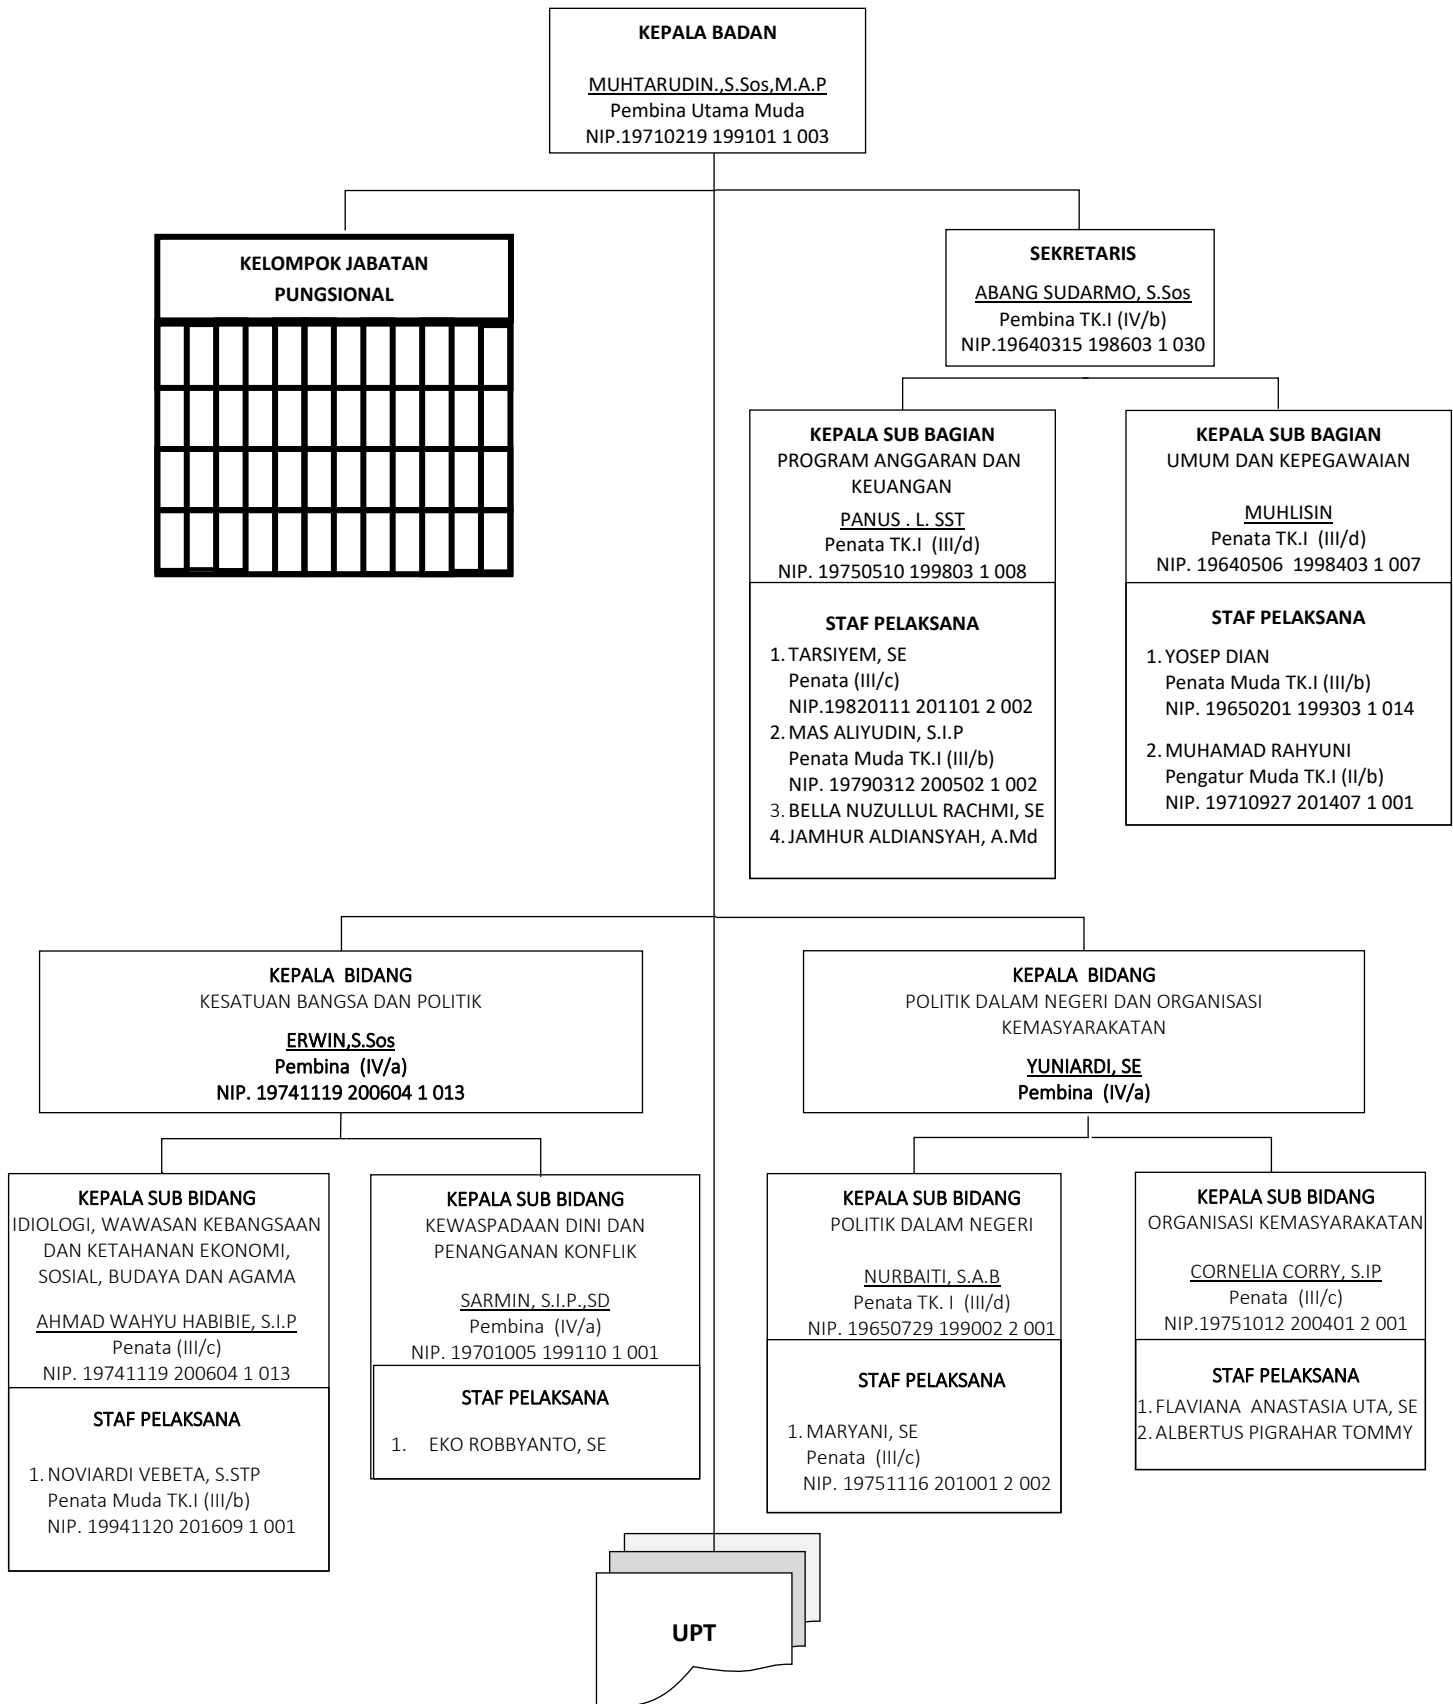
KEPALA BADAN

MUHTARUDIN.,S.Sos,M.A.P
Pembina Utama Muda
NIP.19710219 199101 1 003

KELOMPOK JABATAN PUNGSIONAL

SEKRETARIS

ABANG SUDARMO, S.Sos
Pembina TK.I (IV/b)
NIP.19640315 198603 1 030

KEPALA SUB BAGIAN
PROGRAM ANGGARAN DAN KEUANGAN

PANUS . L. SST
Penata TK.I (III/d)
NIP. 19750510 199803 1 008

STAF PELAKSANA

1. TARSIYEM, SE
Penata (III/c)
NIP.19820111 201101 2 002
2. MAS ALIYUDIN, S.I.P
Penata Muda TK.I (III/b)
NIP. 19790312 200502 1 002
3. BELLA NUZULLUL RACHMI, SE
4. JAMHUR ALDIANSYAH, A.Md

KEPALA SUB BAGIAN
UMUM DAN KEPEGAWAIAN

MUHLISIN
Penata TK.I (III/d)
NIP. 19640506 1998403 1 007

STAF PELAKSANA

1. YOSEP DIAN
Penata Muda TK.I (III/b)
NIP. 19650201 199303 1 014
2. MUHAMAD RAHYUNI
Pengatur Muda TK.I (II/b)
NIP. 19710927 201407 1 001

KEPALA BIDANG
KESATUAN BANGSA DAN POLITIK

ERWIN,S.Sos
Pembina (IV/a)
NIP. 19741119 200604 1 013

KEPALA BIDANG
POLITIK DALAM NEGERI DAN ORGANISASI KEMASYARAKATAN

YUNIARDI, SE
Pembina (IV/a)

KEPALA SUB BIDANG
IDIOLOGI, WAWASAN KEBANGSAAN DAN KETAHANAN EKONOMI, SOSIAL, BUDAYA DAN AGAMA

AHMAD WAHYU HABIBIE, S.I.P
Penata (III/c)
NIP. 19741119 200604 1 013

STAF PELAKSANA

1. NOVIARDI VEBETA, S.STP
Penata Muda TK.I (III/b)
NIP. 19941120 201609 1 001

KEPALA SUB BIDANG
KEWASPADAAN DINI DAN PENANGANAN KONFLIK

SARMIN, S.I.P.,SD
Pembina (IV/a)
NIP. 19701005 199110 1 001

STAF PELAKSANA

1. EKO ROBBYANTO, SE

KEPALA SUB BIDANG
POLITIK DALAM NEGERI

NURBAITI, S.A.B
Penata TK. I (III/d)
NIP. 19650729 199002 2 001

STAF PELAKSANA

1. MARYANI, SE
Penata (III/c)
NIP. 19751116 201001 2 002

KEPALA SUB BIDANG
ORGANISASI KEMASYARAKATAN

CORNELIA CORRY, S.IP
Penata (III/c)
NIP.19751012 200401 2 001

STAF PELAKSANA

1. FLAVIANA ANASTASIA UTA, SE
2. ALBERTUS PIGRAHAR TOMMY

UPT